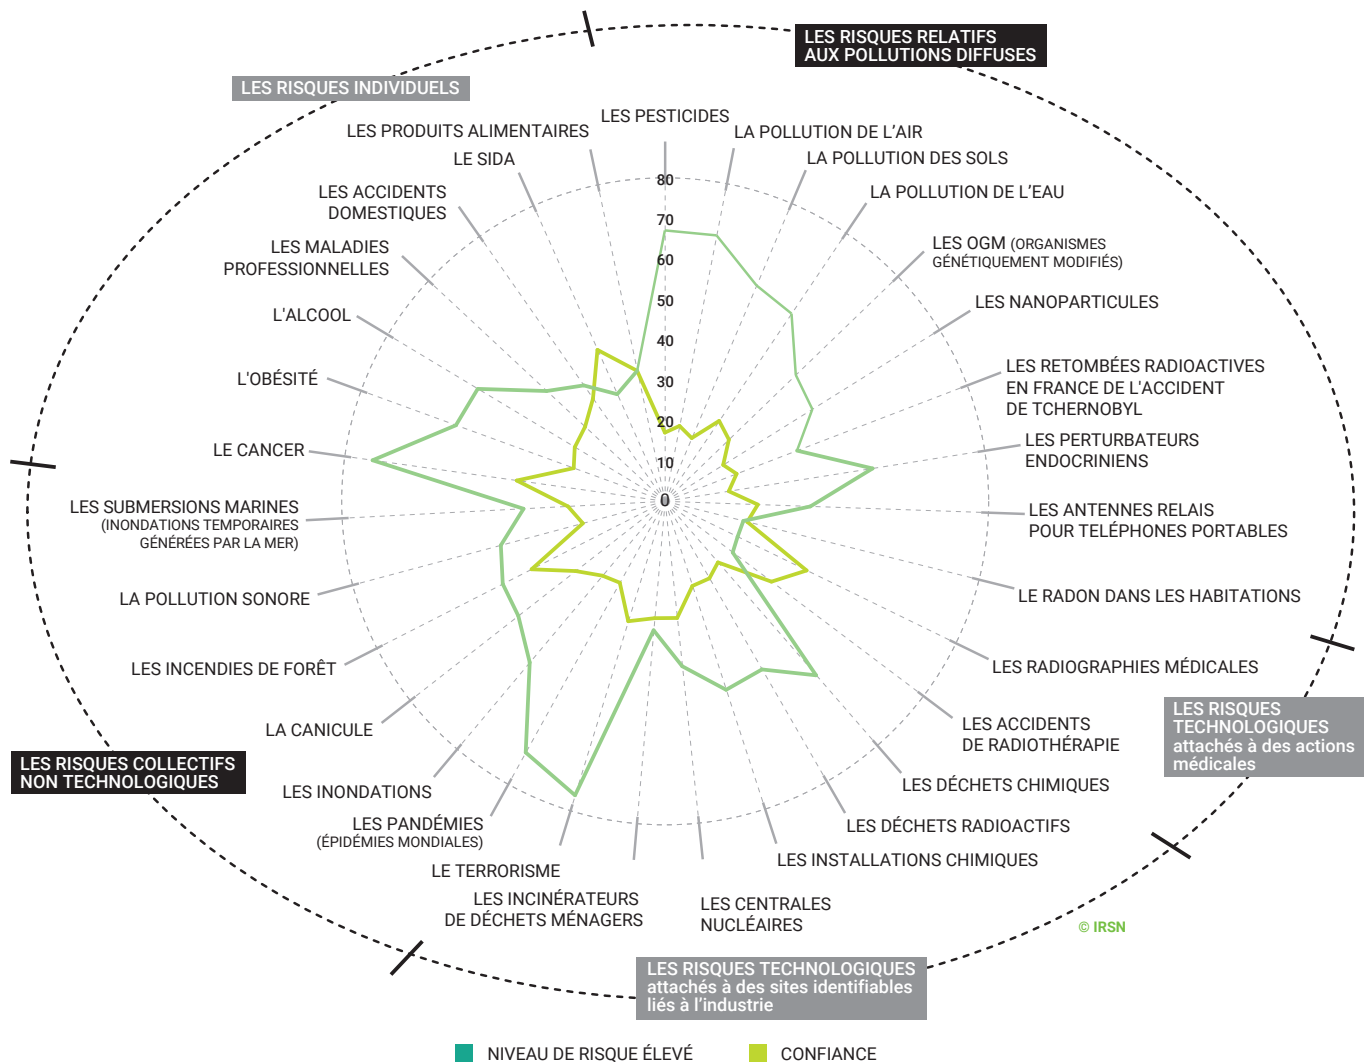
LES RISQUES RELATIFS AUX POLLUTIONS DIFFUSES

LES RISQUES INDIVIDUELS

LES PESTICIDES
LA POLLUTION DE L'AIR
LA POLLUTION DES SOLS
LA POLLUTION DE L'EAU
LES OGM (ORGANISMES GÉNÉTIQUEMENT MODIFIÉS)
LES NANOPARTICULES
LES RETOMBÉES RADIOACTIVES EN FRANCE DE L'ACCIDENT DE TCHERNOBYL
LES PERTURBATEURS ENDOCRINIENS
LES ANTENNES RELAIS POUR TELÉPHONES PORTABLES
LE RADON DANS LES HABITATIONS
LES RADIOGRAPHIES MÉDICALES
LES ACCIDENTS DE RADIOTHÉRAPIE
LES DÉCHETS CHIMIQUES
LES DÉCHETS RADIOACTIFS
LES INSTALLATIONS CHIMIQUES
LES CENTRALES NUCLÉAIRES
LES INCINÉRATEURS DE DÉCHETS MÉNAGERS
LE TERRORISME
LES PANDÉMIES (ÉPIDÉMIES MONDIALES)
LES INONDATIONS
LA CANICULE
LES INCENDIES DE FORÊT
LA POLLUTION SONORE
LES SUBMERSIONS MARINES (INONDATIONS TEMPORAIRES GÉNÉRÉES PAR LA MER)
LE CANCER
L'OBÉSITÉ
L'ALCOOL
LES MALADIES PROFESSIONNELLES
LES ACCIDENTS DOMESTIQUES
LE SIDA
LES PRODUITS ALIMENTAIRES

80
70
60
50
40
30
20
10
0

LES RISQUES TECHNOLOGIQUES attachés à des actions médicales

LES RISQUES COLLECTIFS NON TECHNOLOGIQUES

© IRSN

LES RISQUES TECHNOLOGIQUES attachés à des sites identifiables liés à l'industrie

NIVEAU DE RISQUE ÉLEVÉ
CONFIANCE